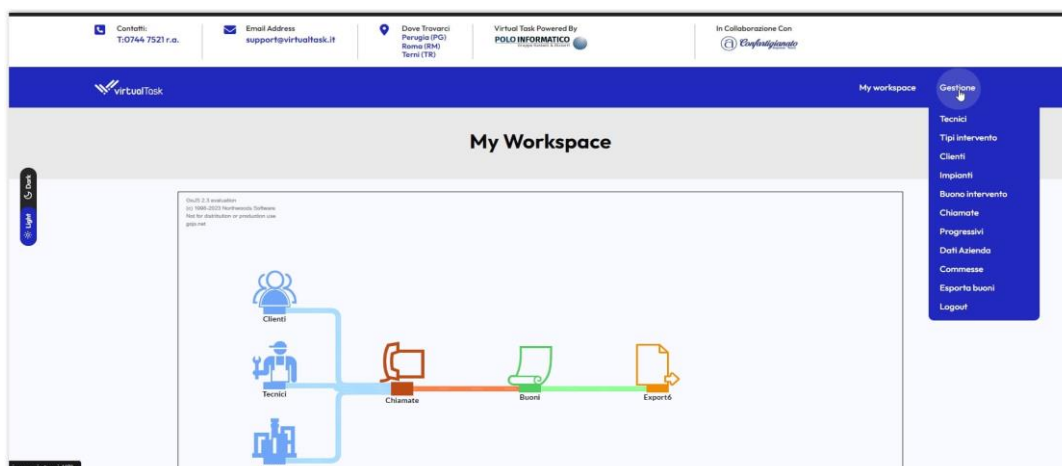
Contatti:
T:0744 7521 r.a.

Email Address
support@virtualtask.it

Dove Trovarci
Perugia (PG)
Roma (RM)
Terni (TR)

Virtual Task Powered By
POLO INFORMATICO

In Collaborazione Con
Confartigianato

virtualTask

My workspace

Gestione

Tecnici
Tipi intervento
Clienti
Impianti
Buono intervento
Chiamate
Progressivi
Dati Azienda
Commesse
Esporta buoni
Logout

My Workspace

Dark
Light

GoJS 2.3 evaluation
(c) 1998-2023 Northwoods Software
Not for distribution or production use
gojs.net

Clienti
Tecnici
Chiamate
Buoni
Export6